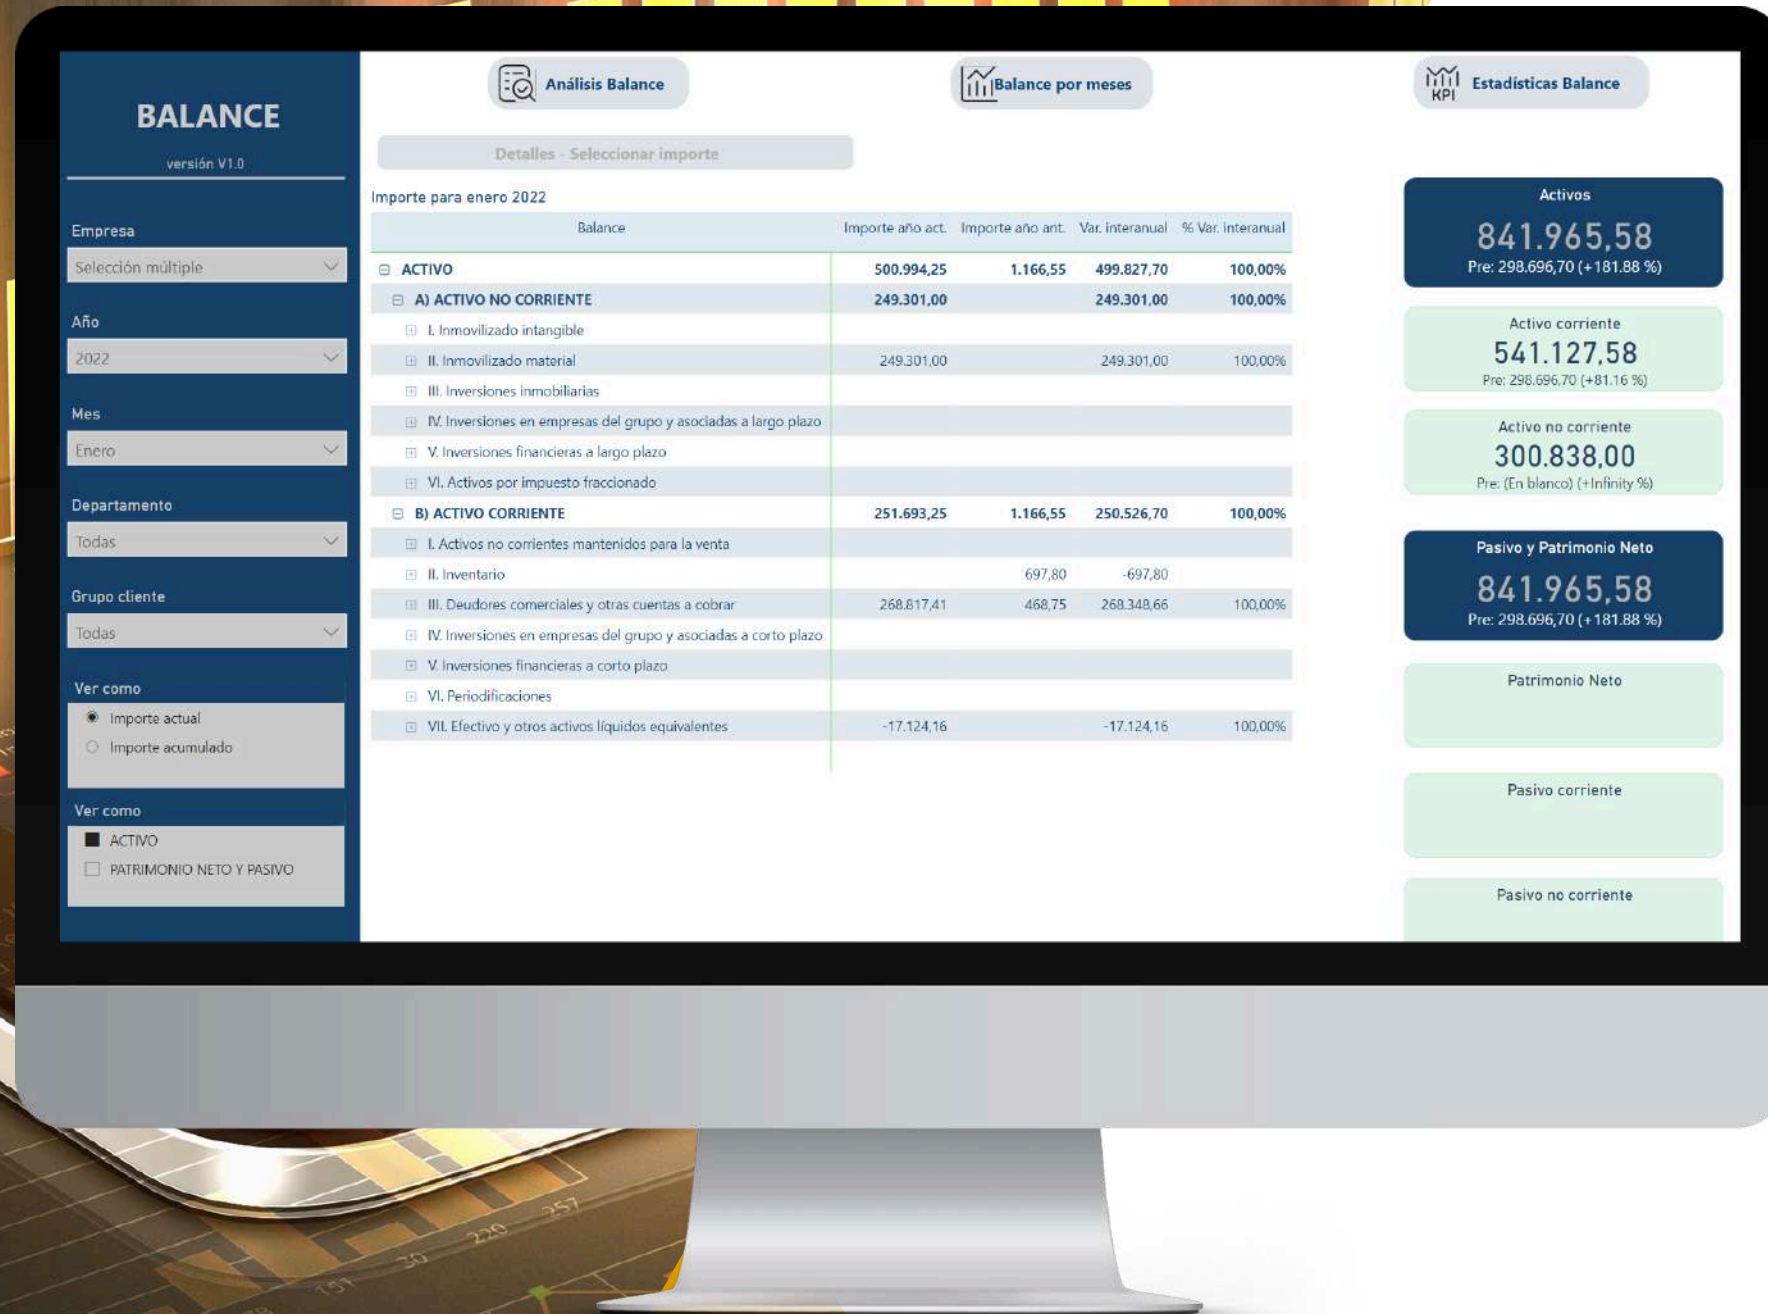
BALANCE
versión V1.0

Empresa
Selección múltiple

Año
2022

Mes
Enero

Departamento
Todas

Grupo cliente
Todas

Ver como
Importe actual
Importe acumulado

Ver como
ACTIVO
PATRIMONIO NETO Y PASIVO

Análisis Balance
Balance por meses
KPI Estadísticas Balance

Detalles - Seleccionar importe

Importe para enero 2022

| Balance | Importe año act. | Importe año ant. | Var. interanual | % Var. interanual |
|---|---|---|---|---|
| ACTIVO | 500.994,25 | 1.166,55 | 499.827,70 | 100,00% |
| A) ACTIVO NO CORRIENTE | 249.301,00 | | 249.301,00 | 100,00% |
| I. Inmovilizado intangible | | | | |
| II. Inmovilizado material | 249.301,00 | | 249.301,00 | 100,00% |
| III. Inversiones inmobiliarias | | | | |
| IV. Inversiones en empresas del grupo y asociadas a largo plazo | | | | |
| V. Inversiones financieras a largo plazo | | | | |
| VI. Activos por impuesto fraccionado | | | | |
| B) ACTIVO CORRIENTE | 251.693,25 | 1.166,55 | 250.526,70 | 100,00% |
| I. Activos no corrientes mantenidos para la venta | | | | |
| II. Inventario | | 697,80 | -697,80 | |
| III. Deudores comerciales y otras cuentas a cobrar | 268.817,41 | 468,75 | 268.348,66 | 100,00% |
| IV. Inversiones en empresas del grupo y asociadas a corto plazo | | | | |
| V. Inversiones financieras a corto plazo | | | | |
| VI. Periodificaciones | | | | |
| VII. Efectivo y otros activos líquidos equivalentes | -17.124,16 | | -17.124,16 | 100,00% |

Activos
841.965,58
Pre: 298.696,70 (+181.88 %)

Activo corriente
541.127,58
Pre: 298.696,70 (+81.16 %)

Activo no corriente
300.838,00
Pre: (En blanco) (+Infinity %)

Pasivo y Patrimonio Neto
841.965,58
Pre: 298.696,70 (+181.88 %)

Patrimonio Neto

Pasivo corriente

Pasivo no corriente